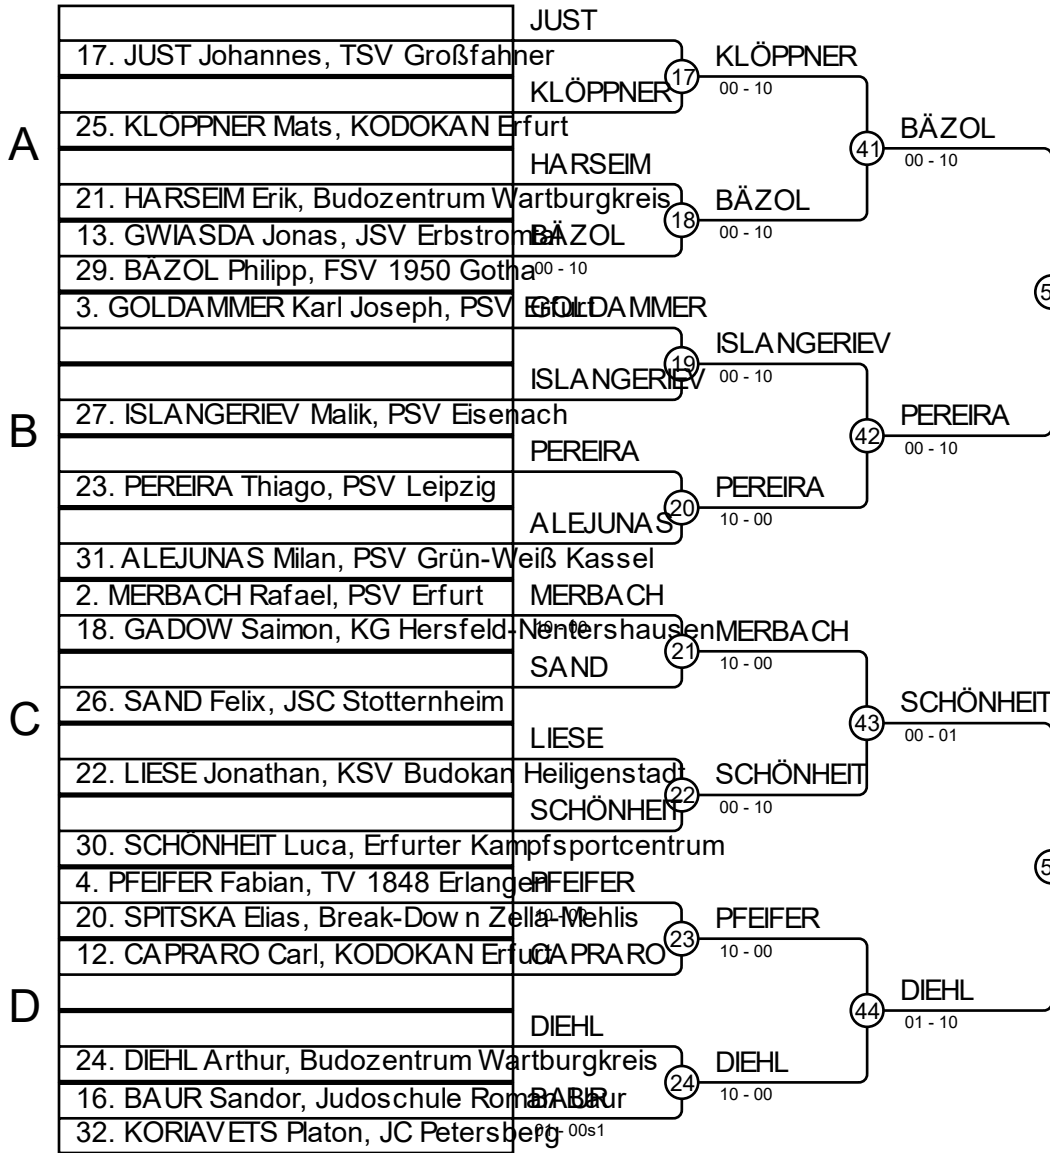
JUST
17. JUST Johannes, TSV Großfahner
KLÖPPNER
17
KLÖPPNER
00 - 10
25. KLÖPPNER Mats, KODOKAN Erfurt
A
41
BÄZOL
00 - 10
HARSEIM
21. HARSEIM Erik, Budozentrum Wartburgkreis
18
BÄZOL
00 - 10
13. GWIASDA Jonas, JSV Erbstrom
BÄZOL
29. BÄZOL Philipp, FSV 1950 Gotha
00 - 10
3. GOLDAMMER Karl Joseph, PSV Erfurt
GOLDAMMER
19
ISLANGERIEV
ISLANGERIEV
00 - 10
27. ISLANGERIEV Malik, PSV Eisenach
B
42
PEREIRA
00 - 10
PEREIRA
23. PEREIRA Thiago, PSV Leipzig
20
PEREIRA
10 - 00
ALEJUNAS
31. ALEJUNAS Milan, PSV Grün-Weiß Kassel
2. MERBACH Rafael, PSV Erfurt
MERBACH
18. GADOW Saimon, KG Hersfeld-Nentershausen
10 - 00
21
MERBACH
10 - 00
SAND
26. SAND Felix, JSC Stotternheim
C
43
SCHÖNHEIT
00 - 01
LIESE
22. LIESE Jonathan, KSV Budokan Heiligenstadt
22
SCHÖNHEIT
SCHÖNHEIT
00 - 10
30. SCHÖNHEIT Luca, Erfurter Kampfsportcentrum
4. PFEIFER Fabian, TV 1848 Erlangen
PFEIFER
20. SPITSKA Elias, Break-Down Zella-Mehlis
10 - 00
23
PFEIFER
12. CAPRARO Carl, KODOKAN Erfurt
CAPRARO
10 - 00
D
44
DIEHL
01 - 10
DIEHL
24. DIEHL Arthur, Budozentrum Wartburgkreis
24
DIEHL
10 - 00
16. BAUR Sandor, Judoschule Roman Baur
BAUR
32. KORIAVETS Platon, JC Petersberg
01 - 00s1